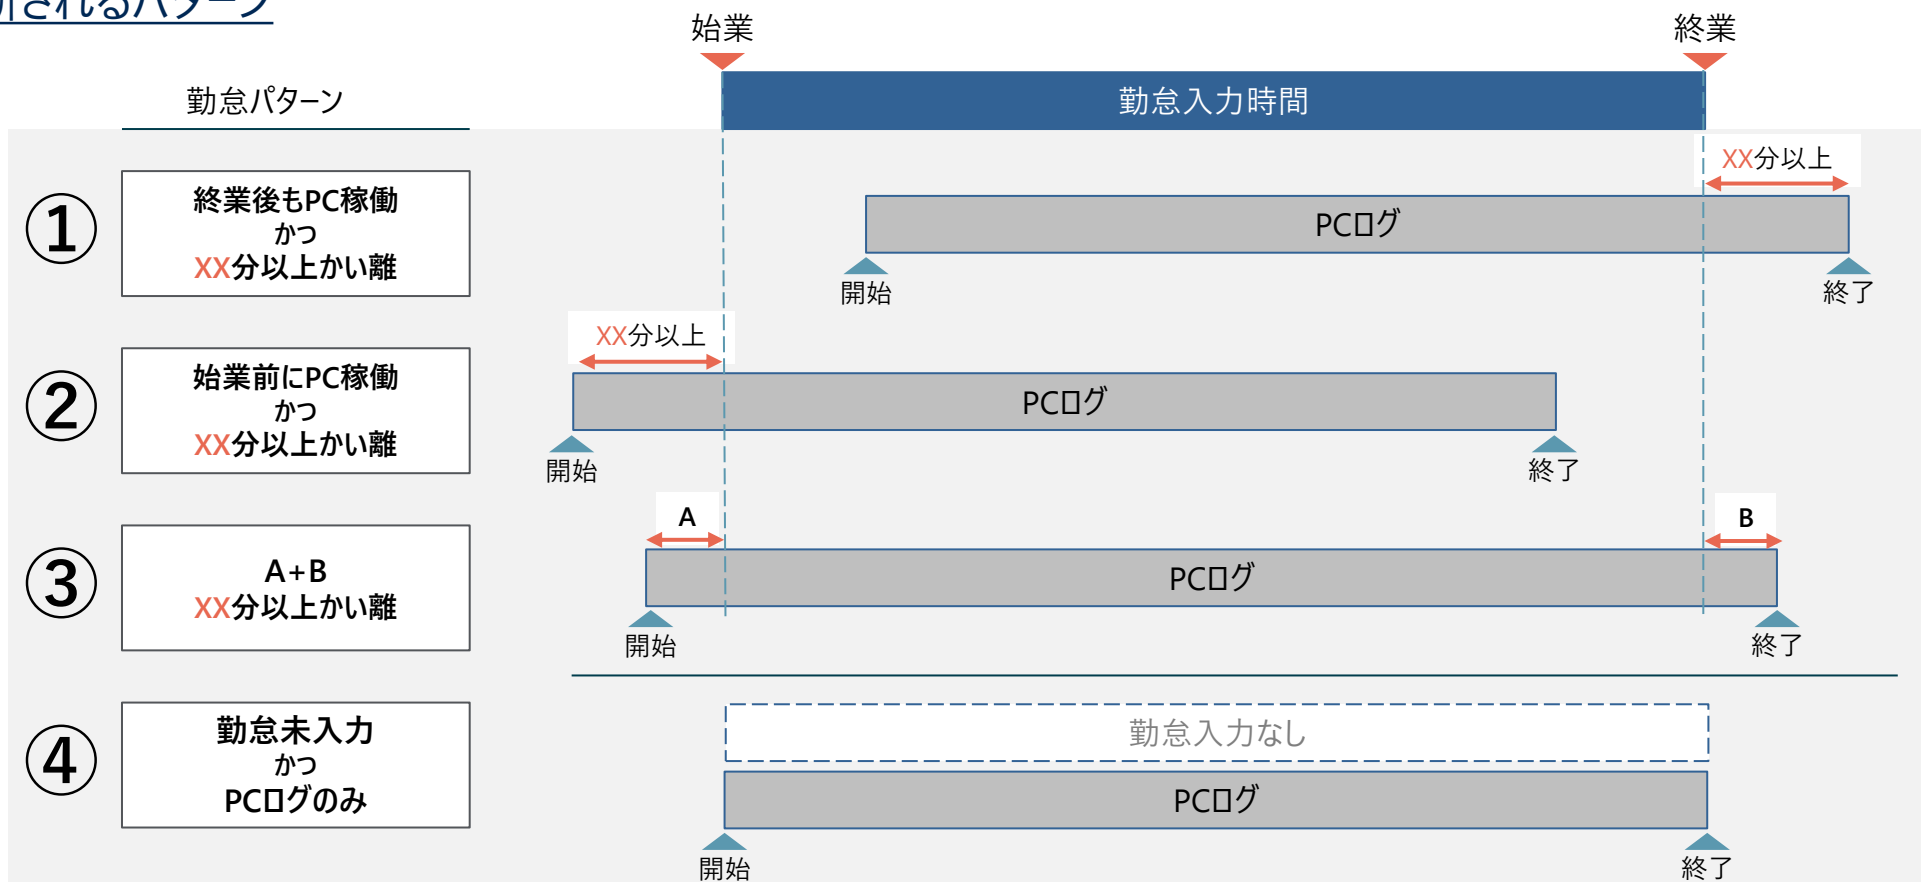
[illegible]されるパターン

始業

終業

勤怠パターン

勤怠入力時間

①

終業後もPC稼働
かつ
XX分以上かい離

XX分以上

PCログ

開始

終了

②

始業前にPC稼働
かつ
XX分以上かい離

XX分以上

PCログ

開始

終了

③

A+B
XX分以上かい離

A

B

PCログ

開始

終了

④

勤怠未入力
かつ
PCログのみ

勤怠入力なし

PCログ

開始

終了